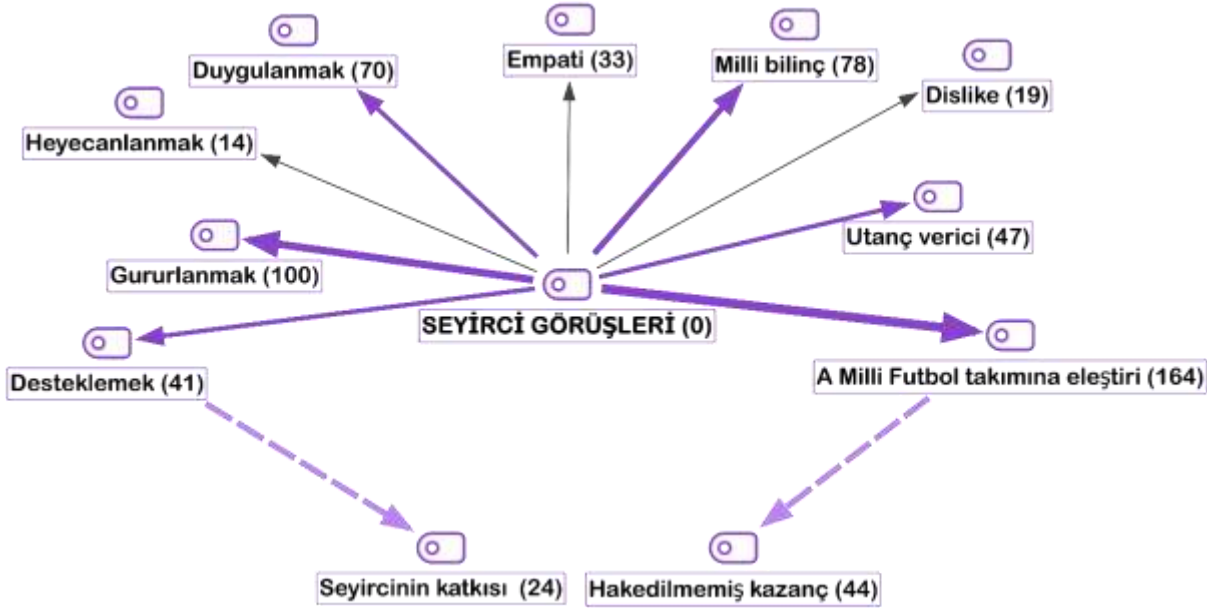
Duygulanmak (70)

Empati (33)

Milli bilinç (78)

Dislike (19)

Heyecanlanmak (14)

Utanç verici (47)

Gururlanmak (100)

SEYİRCİ GÖRÜŞLERİ (0)

Desteklemek (41)

A Milli Futbol takımına eleştiri (164)

Seyircinin katkısı (24)

Hakedilmemiş kazanç (44)